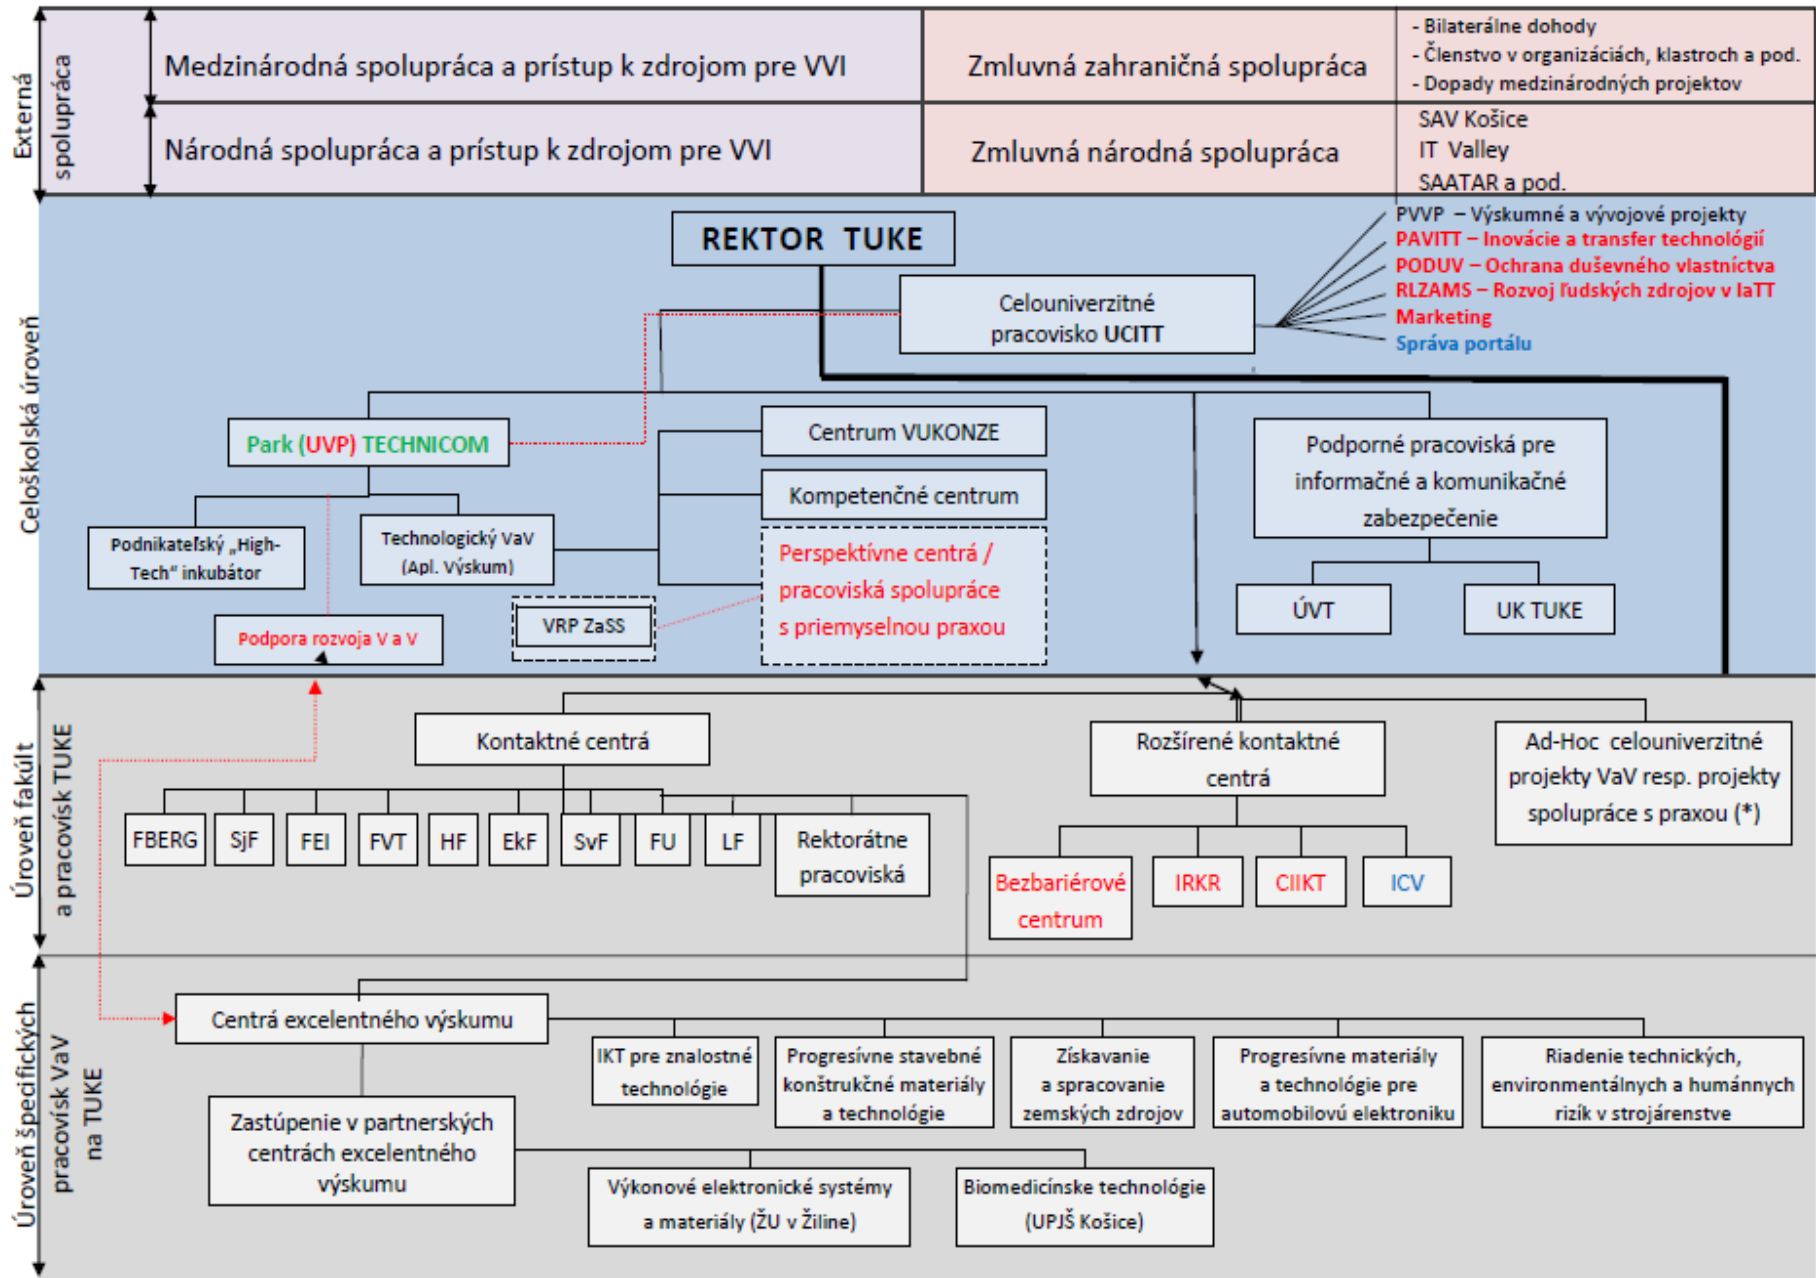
Externá spolupráca

Medzinárodná spolupráca a prístup k zdrojom pre VVI

Zmluvná zahraničná spolupráca

- Bilaterálne dohody
- Členstvo v organizáciách, klastroch a pod.
- Dopady medzinárodných projektov

Národná spolupráca a prístup k zdrojom pre VVI

Zmluvná národná spolupráca

SAV Košice
IT Valley
SAATAR a pod.

Celoškolská úroveň

REKTOR TUKE

Celouniverzitné pracovisko UCITT

PVVP – Výskumné a vývojové projekty
PAVITT – Inovácie a transfer technológií
PODUV – Ochrana duševného vlastníctva
RLZAMS – Rozvoj ľudských zdrojov v IaTT
Marketing
Správa portálu

Park (UVP) TECHNICOM

Centrum VUKONZE

Kompetenčné centrum

Podporné pracoviská pre informačné a komunikačné zabezpečenie

Podnikateľský „High-Tech" inkubátor

Technologický VaV (Apl. Výskum)

Perspektívne centrá / pracoviská spolupráce s priemyselnou praxou

VRP ZaSS

Podpora rozvoja V a V

ÚVT

UK TUKE

Úroveň fakúlt a pracovísk TUKE

Kontaktné centrá

Rozšírené kontaktné centrá

Ad-Hoc celouniverzitné projekty VaV resp. projekty spolupráce s praxou (*)

FBERG | SjF | FEI | FVT | HF | EkF | SvF | FU | LF | Rektorátne pracoviská

Bezbariérové centrum | IRKR | CIIKT | ICV

Úroveň špecifických pracovísk VaV na TUKE

Centrá excelentného výskumu

IKT pre znalostné technológie

Progresívne stavebné konštrukčné materiály a technológie

Získavanie a spracovanie zemských zdrojov

Progresívne materiály a technológie pre automobilovú elektroniku

Riadenie technických, environmentálnych a humánnych rizík v strojárenstve

Zastúpenie v partnerských centrách excelentného výskumu

Výkonové elektronické systémy a materiály (ŽU v Žiline)

Biomedicínske technológie (UPJŠ Košice)